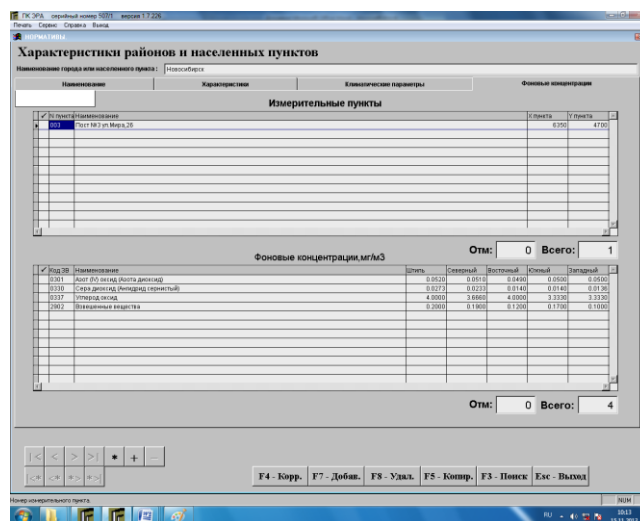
ПК ЭРА серийный номер 1007/1 версия 1.7.226
Печать Сервис Справка Выход
НОРМАТИВЫ

Характеристики районов и населенных пунктов

Наименование города или населенного пункта : Новосибирск

| Наименование | Характеристики | Климатические параметры | Фоновые концентрации |
|---|---|---|---|

Измерительные пункты

| ✓ | N пункта | Наименование | X пункта | Y пункта |
|---|---|---|---|---|
| | 003 | Пост №3 ул.Мира,28 | 8350 | 4700 |

Отм: 0 Всего: 1

Фоновые концентрации,мг/м3

| ✓ | Код ЗВ | Наименование | Штиль | Северный | Восточный | Южный | Западный |
|---|---|---|---|---|---|---|---|
| | 0301 | Азот (IV) оксид (Азота диоксид) | 0.0520 | 0.0510 | 0.0490 | 0.0500 | 0.0500 |
| | 0330 | Сера диоксид (Ангидрид сернистый) | 0.0273 | 0.0233 | 0.0140 | 0.0140 | 0.0136 |
| | 0337 | Углерод оксид | 4.0000 | 3.6660 | 4.0000 | 3.3330 | 3.3330 |
| | 2902 | Взвешенные вещества | 0.2000 | 0.1900 | 0.1200 | 0.1700 | 0.1000 |

Отм: 0 Всего: 4

|< < > >| * + –

F4 - Корр. F7 - Добав. F8 - Удал. F5 - Копир. F3 - Поиск Esc - Выход

Номер измерительного пункта

NUM

RU 10:13